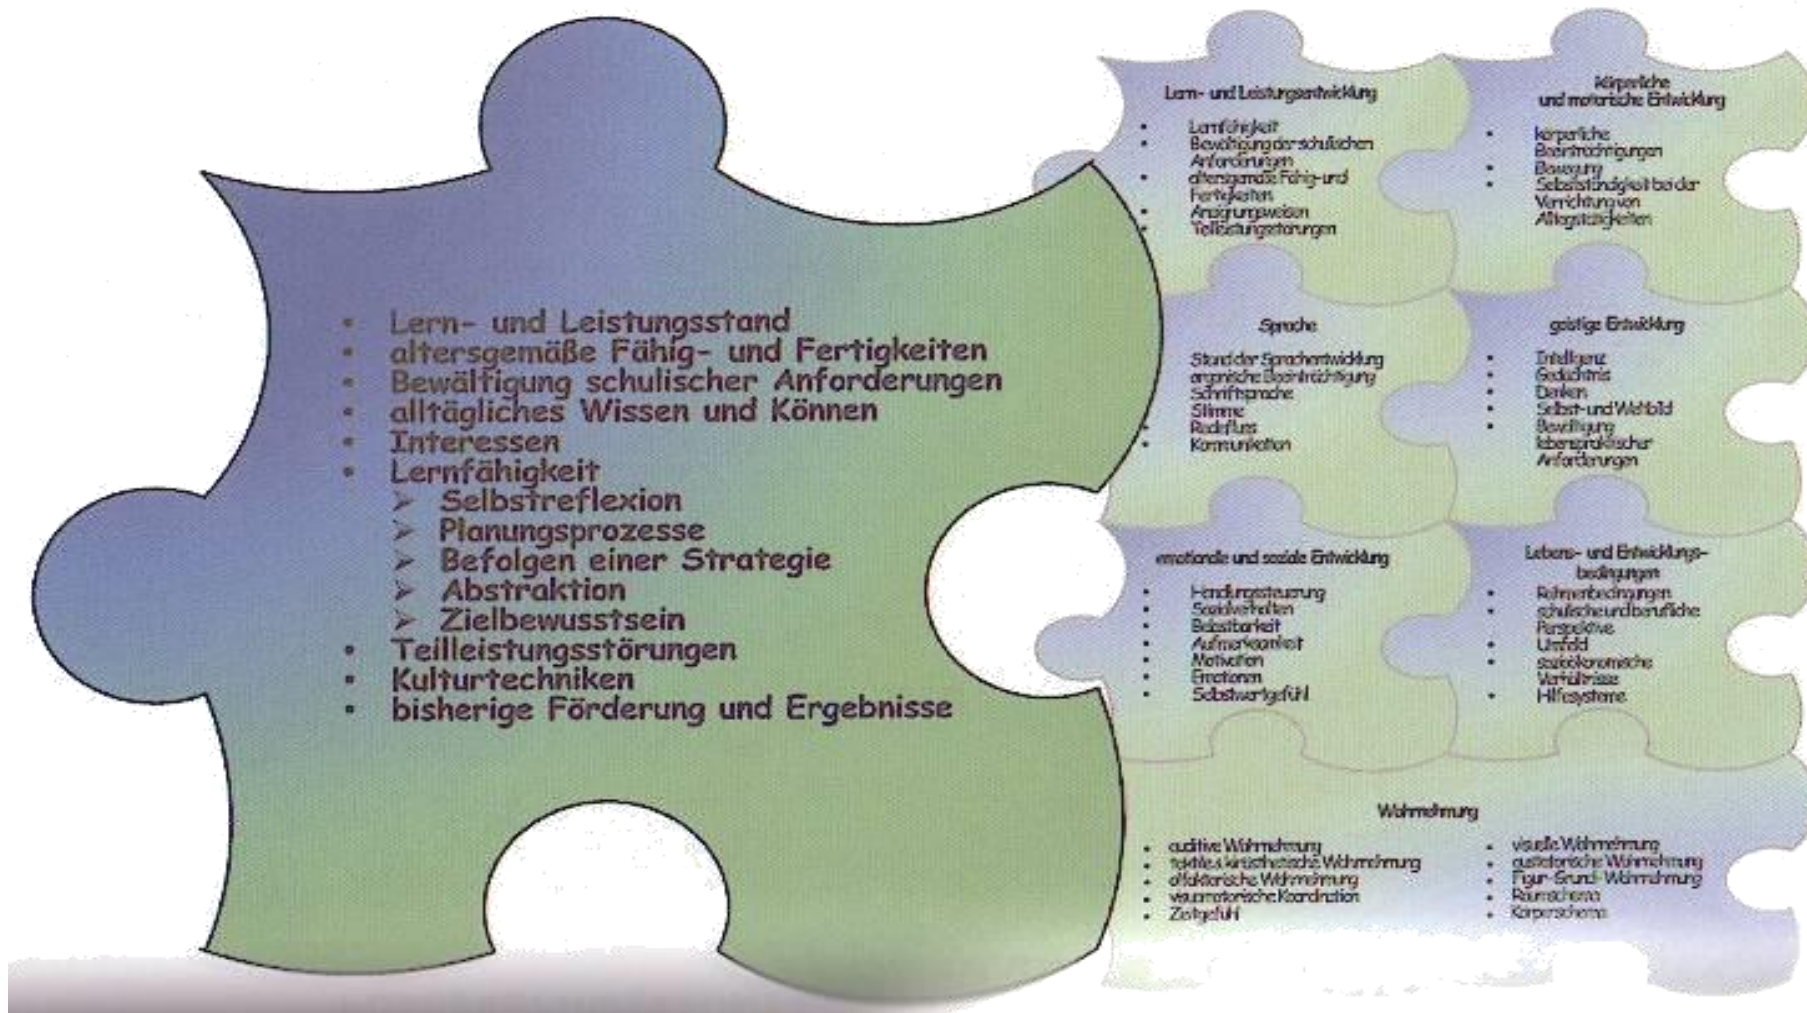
- Lern- und Leistungsstand
- altersgemäße Fähig- und Fertigkeiten
- Bewältigung schulischer Anforderungen
- alltägliches Wissen und Können
- Interessen
- Lernfähigkeit
  - Selbstreflexion
  - Planungsprozesse
  - Befolgen einer Strategie
  - Abstraktion
  - Zielbewusstsein
- Teilleistungsstörungen
- Kulturtechniken
- bisherige Förderung und Ergebnisse

Lern- und Leistungsentwicklung
- Lernfähigkeit
- Bewältigung der schulischen Anforderungen
- altersgemäße Fähig- und Fertigkeiten
- Aneignungsweisen
- Teilleistungsstörungen

Körperliche und motorische Entwicklung
- körperliche Beeinträchtigungen
- Bewegung
- Selbstständigkeit bei der Verrichtung von Alltagstätigkeiten

Sprache
- Stand der Sprachentwicklung
- organische Beeinträchtigung
- Schriftsprache
- Stimme
- Redefluss
- Kommunikation

geistige Entwicklung
- Intelligenz
- Gedächtnis
- Denken
- Selbst- und Weltbild
- Bewältigung lebenspraktischer Anforderungen

emotionale und soziale Entwicklung
- Handlungssteuerung
- Sozialverhalten
- Belastbarkeit
- Aufmerksamkeit
- Motivation
- Emotionen
- Selbstwertgefühl

Lebens- und Entwicklungsbedingungen
- Rahmenbedingungen
- schulische und berufliche Perspektive
- Umfeld
- sozioökonomische Verhältnisse
- Hilfesysteme

Wahrnehmung
- auditive Wahrnehmung
- taktile, kinästhetische Wahrnehmung
- olfaktorische Wahrnehmung
- visuomotorische Koordination
- Zeitgefühl
- visuelle Wahrnehmung
- gustatorische Wahrnehmung
- Figur-Grund-Wahrnehmung
- Raumschema
- Körperschema